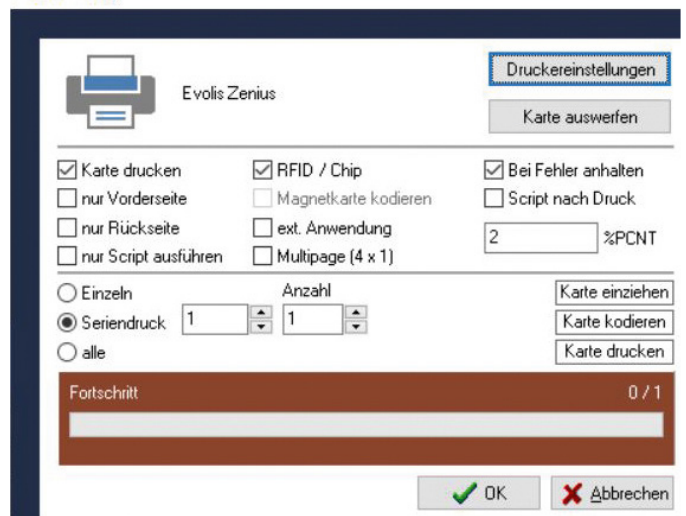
Evolis Zenius

Druckereinstellungen

Karte auswerfen

☑ Karte drucken
☐ nur Vorderseite
☐ nur Rückseite
☐ nur Script ausführen

☑ RFID / Chip
☐ Magnetkarte kodieren
☐ ext. Anwendung
☐ Multipage (4 x 1)

☑ Bei Fehler anhalten
☐ Script nach Druck

2 %PCNT

○ Einzeln
◉ Seriendruck 1
○ alle

Anzahl
1

Karte einziehen
Karte kodieren
Karte drucken

Fortschritt 0 / 1

OK

Abbrechen